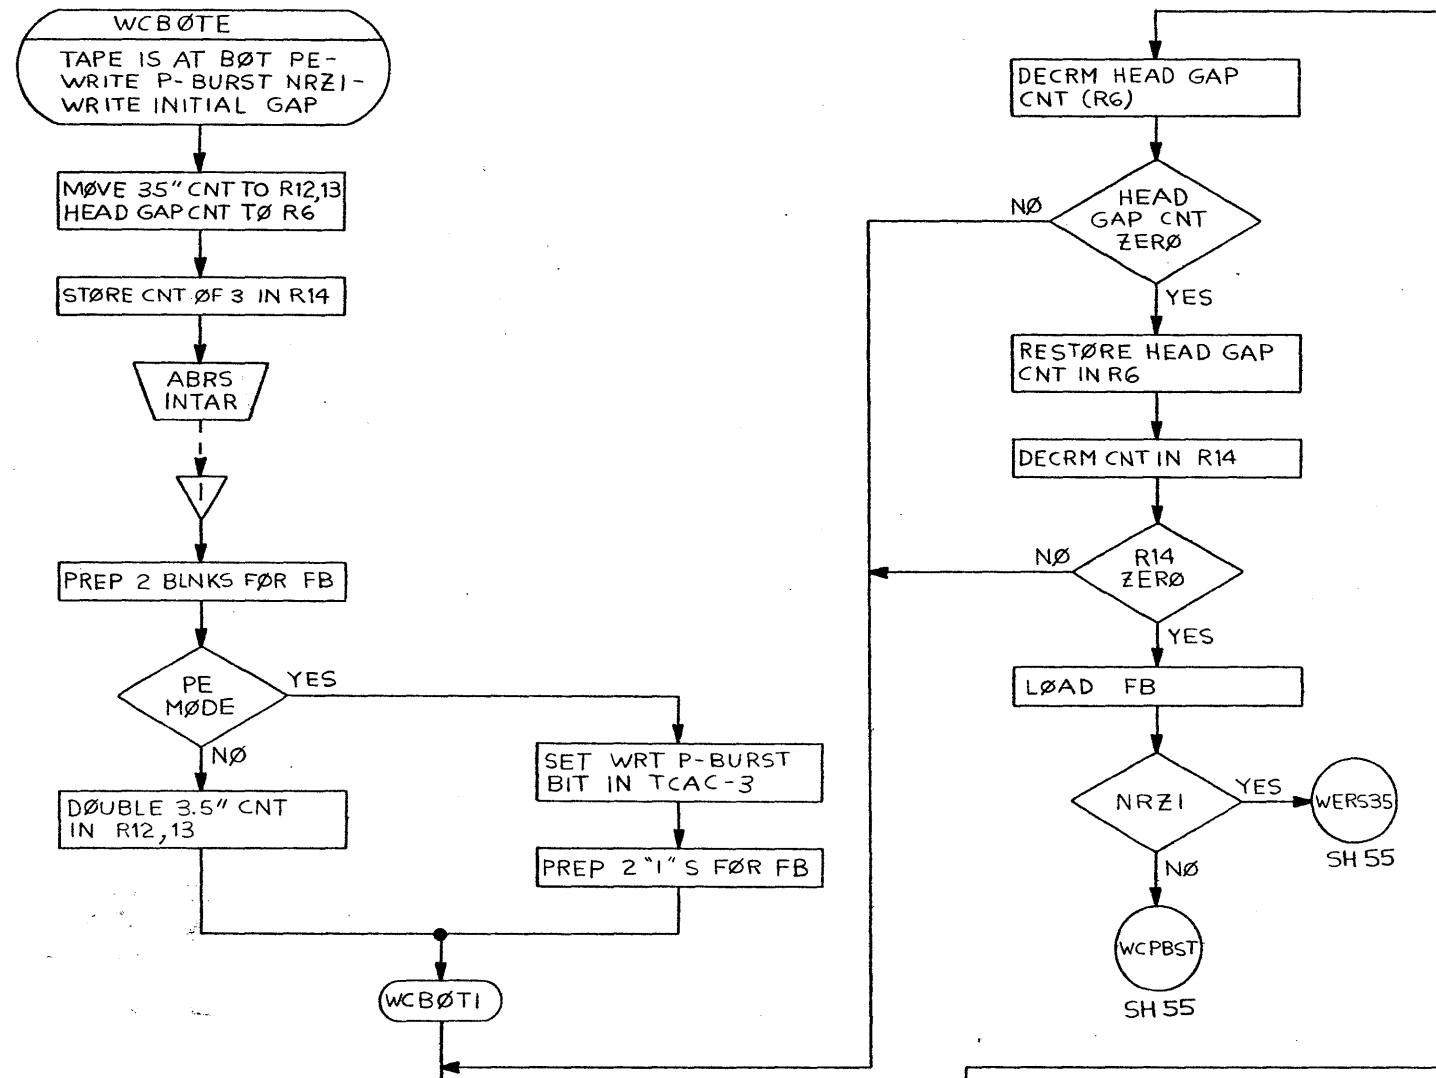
WCBØTE
TAPE IS AT BØT PE-WRITE P-BURST NRZI-WRITE INITIAL GAP

MØVE 3.5" CNT TO R12,13
HEAD GAP CNT TØ R6

STØRE CNT ØF 3 IN R14

ABRS
INTAR

1

PREP 2 BLNKS FØR FB

PE
MØDE

YES

NØ

SET WRT P-BURST BIT IN TCAC-3

PREP 2 "1"S FØR FB

DØUBLE 3.5" CNT IN R12,13

WCBØT1

DECRM HEAD GAP CNT (R6)

HEAD
GAP CNT
ZERØ

NØ

YES

RESTØRE HEAD GAP CNT IN R6

DECRM CNT IN R14

R14
ZERØ

NØ

YES

LØAD FB

NRZI

YES

WERS35

SH 55

NØ

WCPBST

SH 55